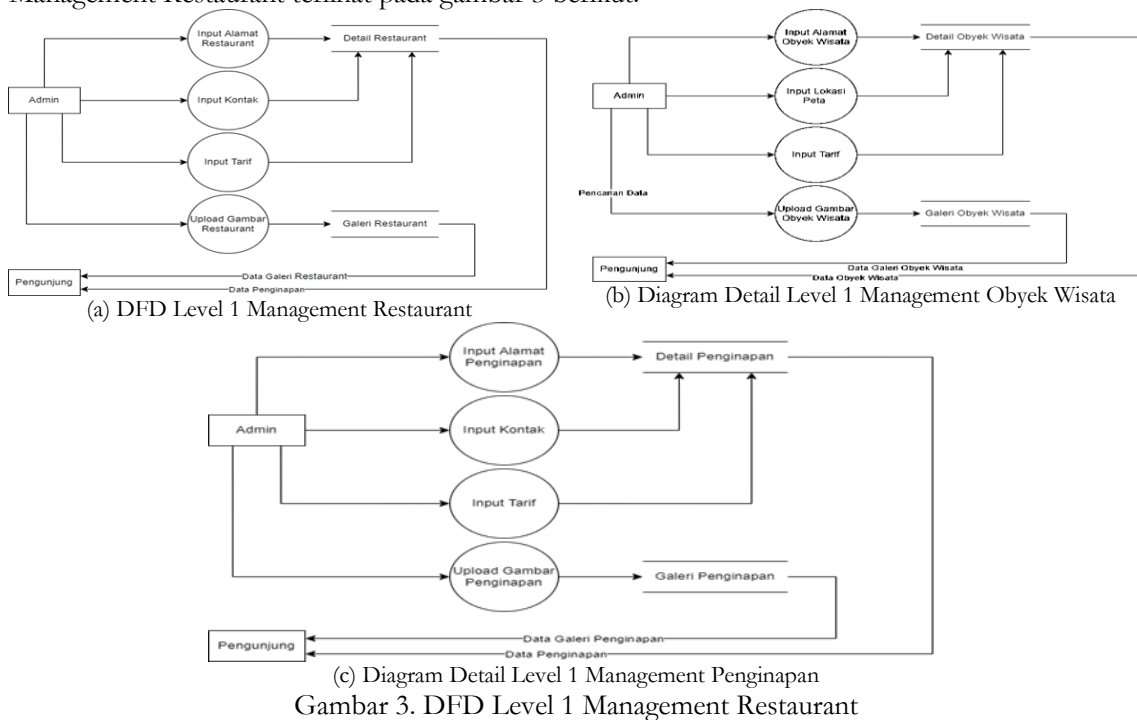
Management Restaurant terlihat pada gambar 3 berikut.

Input Alamat Restaurant
Detail Restaurant
Admin
Input Kontak
Input Tarif
Upload Gambar Restaurant
Galeri Restaurant
Pengunjung
Data Galeri Restaurant
Data Penginapan
(a) DFD Level 1 Management Restaurant

Input Alamat Obyek Wisata
Detail Obyek Wisata
Admin
Input Lokasi Peta
Input Tarif
Pencarian Data
Upload Gambar Obyek Wisata
Galeri Obyek Wisata
Pengunjung
Data Galeri Obyek Wisata
Data Obyek Wisata
(b) Diagram Detail Level 1 Management Obyek Wisata

Input Alamat Penginapan
Detail Penginapan
Admin
Input Kontak
Input Tarif
Upload Gambar Penginapan
Galeri Penginapan
Pengunjung
Data Galeri Penginapan
Data Penginapan
(c) Diagram Detail Level 1 Management Penginapan

Gambar 3. DFD Level 1 Management Restaurant